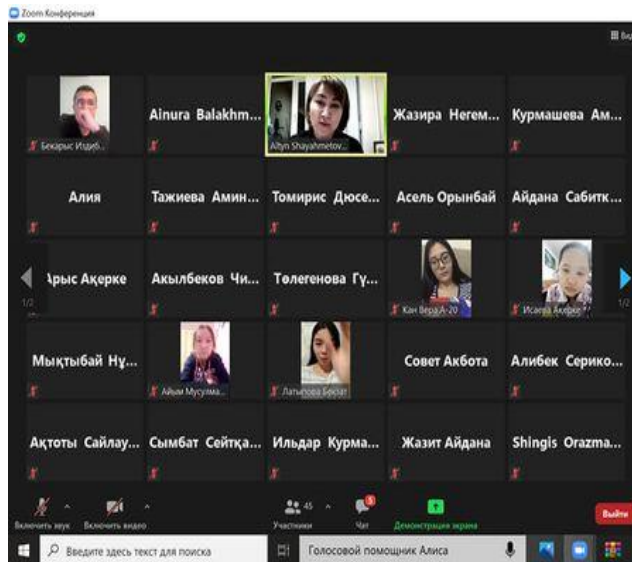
Zoom Конференция

Вид

Бекарыс Издиб...
Ainura Balakhm...
Altyn Shayahmetov...
Жазира Негем...
Курмашева Ам...

Алия
Тажиева Амин...
Томирис Дюсе...
Асель Орынбай
Айдана Сабитк...

1/2
Арыс Ақерке
Акылбеков Чи...
Төлегенова Гү...
Кан Вера А-20
Исаева Ақерке
1/2

Мықтыбай Нұ...
Айым Мусулма...
Латыпова Бексат
Совет Акбота
Алибек Серико...

Ақтоты Сайлау...
Сымбат Сейтқа...
Ильдар Курма...
Жазит Айдана
Shingis Orazma...

Включить звук
Включить видео
45
Участники
5
Чат
Демонстрация экрана
Выйти

Введите здесь текст для поиска
Голосовой помощник Алиса